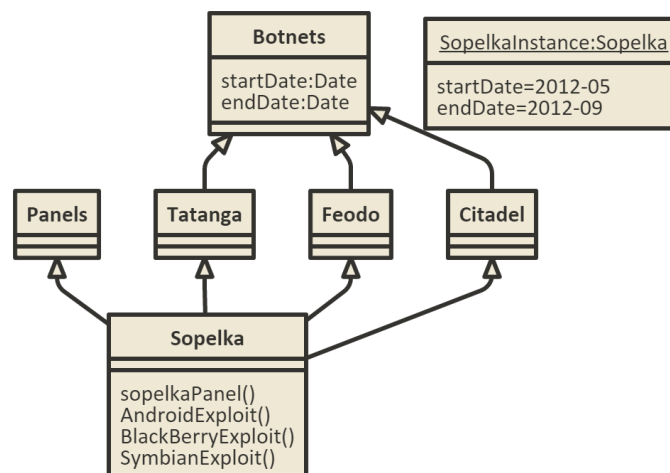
Botnets

startDate:Date
endDate:Date

SopelkaInstance:Sopelka

startDate=2012-05
endDate=2012-09

Panels

Tatanga

Feodo

Citadel

Sopelka

sopelkaPanel()
AndroidExploit()
BlackBerryExploit()
SymbianExploit()